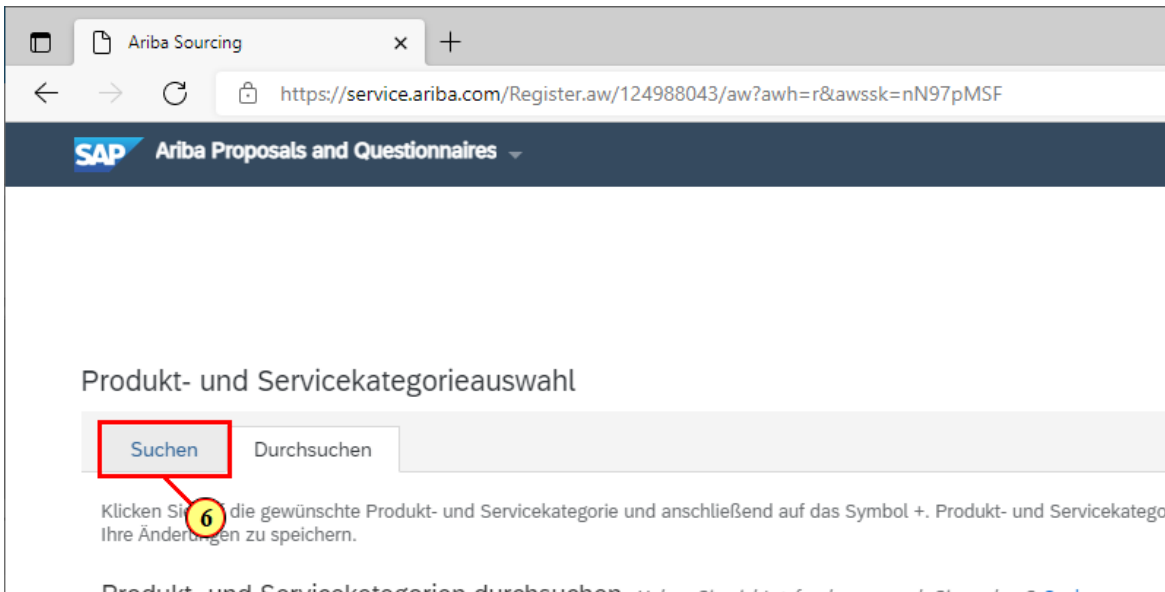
Ariba Sourcing ×
+

https://service.ariba.com/Register.aw/124988043/aw?awh=r&awssk=nN97pMSF

SAP Ariba Proposals and Questionnaires

Produkt- und Servicekategorieauswahl

Suchen
Durchsuchen

6

Klicken Sie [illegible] die gewünschte Produkt- und Servicekategorie und anschließend auf das Symbol +. Produkt- und Servicekatego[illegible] Ihre Änder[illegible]gen zu speichern.

Produkt- und Servicekategorien durchsuchen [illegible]